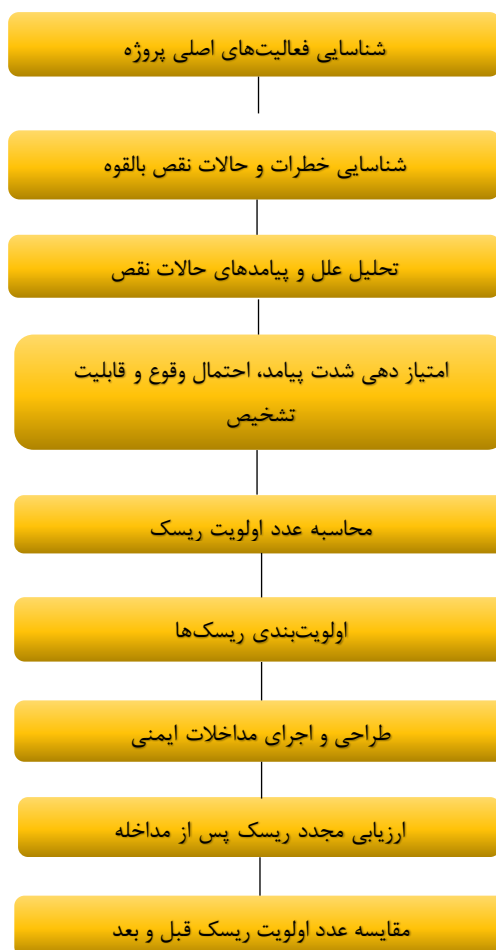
شناسایی فعالیت‌های اصلی پروژه

شناسایی خطرات و حالات نقص بالقوه

تحلیل علل و پیامدهای حالات نقص

امتیاز دهی شدت پیامد، احتمال وقوع و قابلیت تشخیص

محاسبه عدد اولویت ریسک

اولویت‌بندی ریسک‌ها

طراحی و اجرای مداخلات ایمنی

ارزیابی مجدد ریسک پس از مداخله

مقایسه عدد اولویت ریسک قبل و بعد